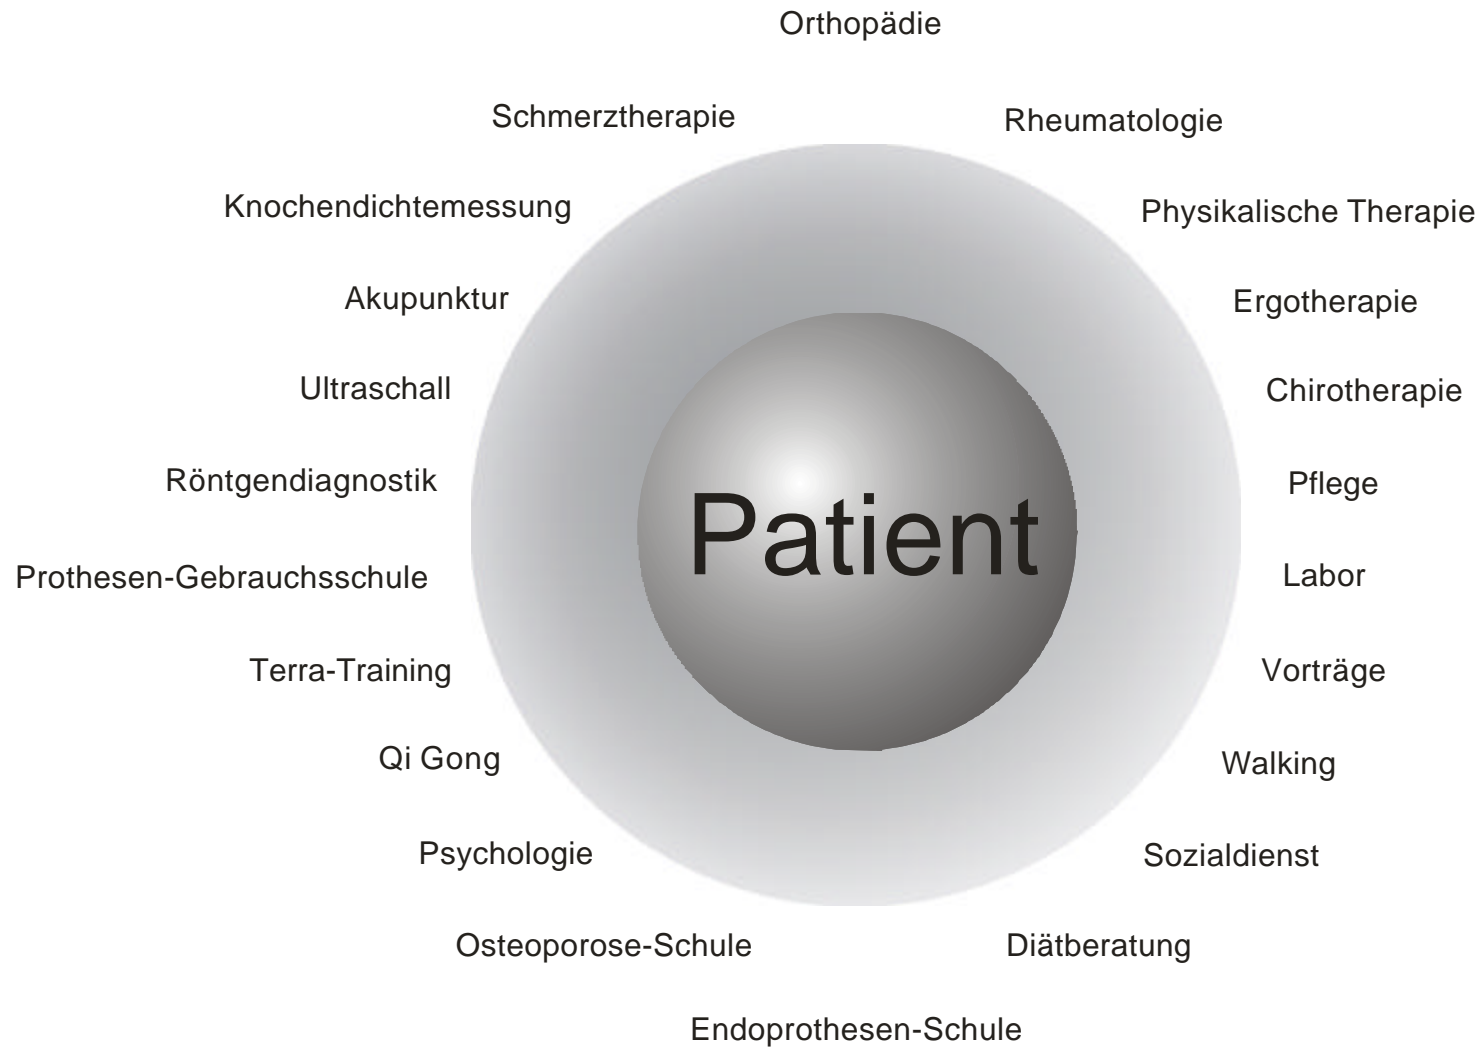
Orthopädie

Schmerztherapie

Rheumatologie

Knochendichtemessung

Physikalische Therapie

Akupunktur

Ergotherapie

Ultraschall

Chirotherapie

Röntgendiagnostik

Pflege

Patient

Prothesen-Gebrauchsschule

Labor

Terra-Training

Vorträge

Qi Gong

Walking

Psychologie

Sozialdienst

Osteoporose-Schule

Diätberatung

Endoprothesen-Schule